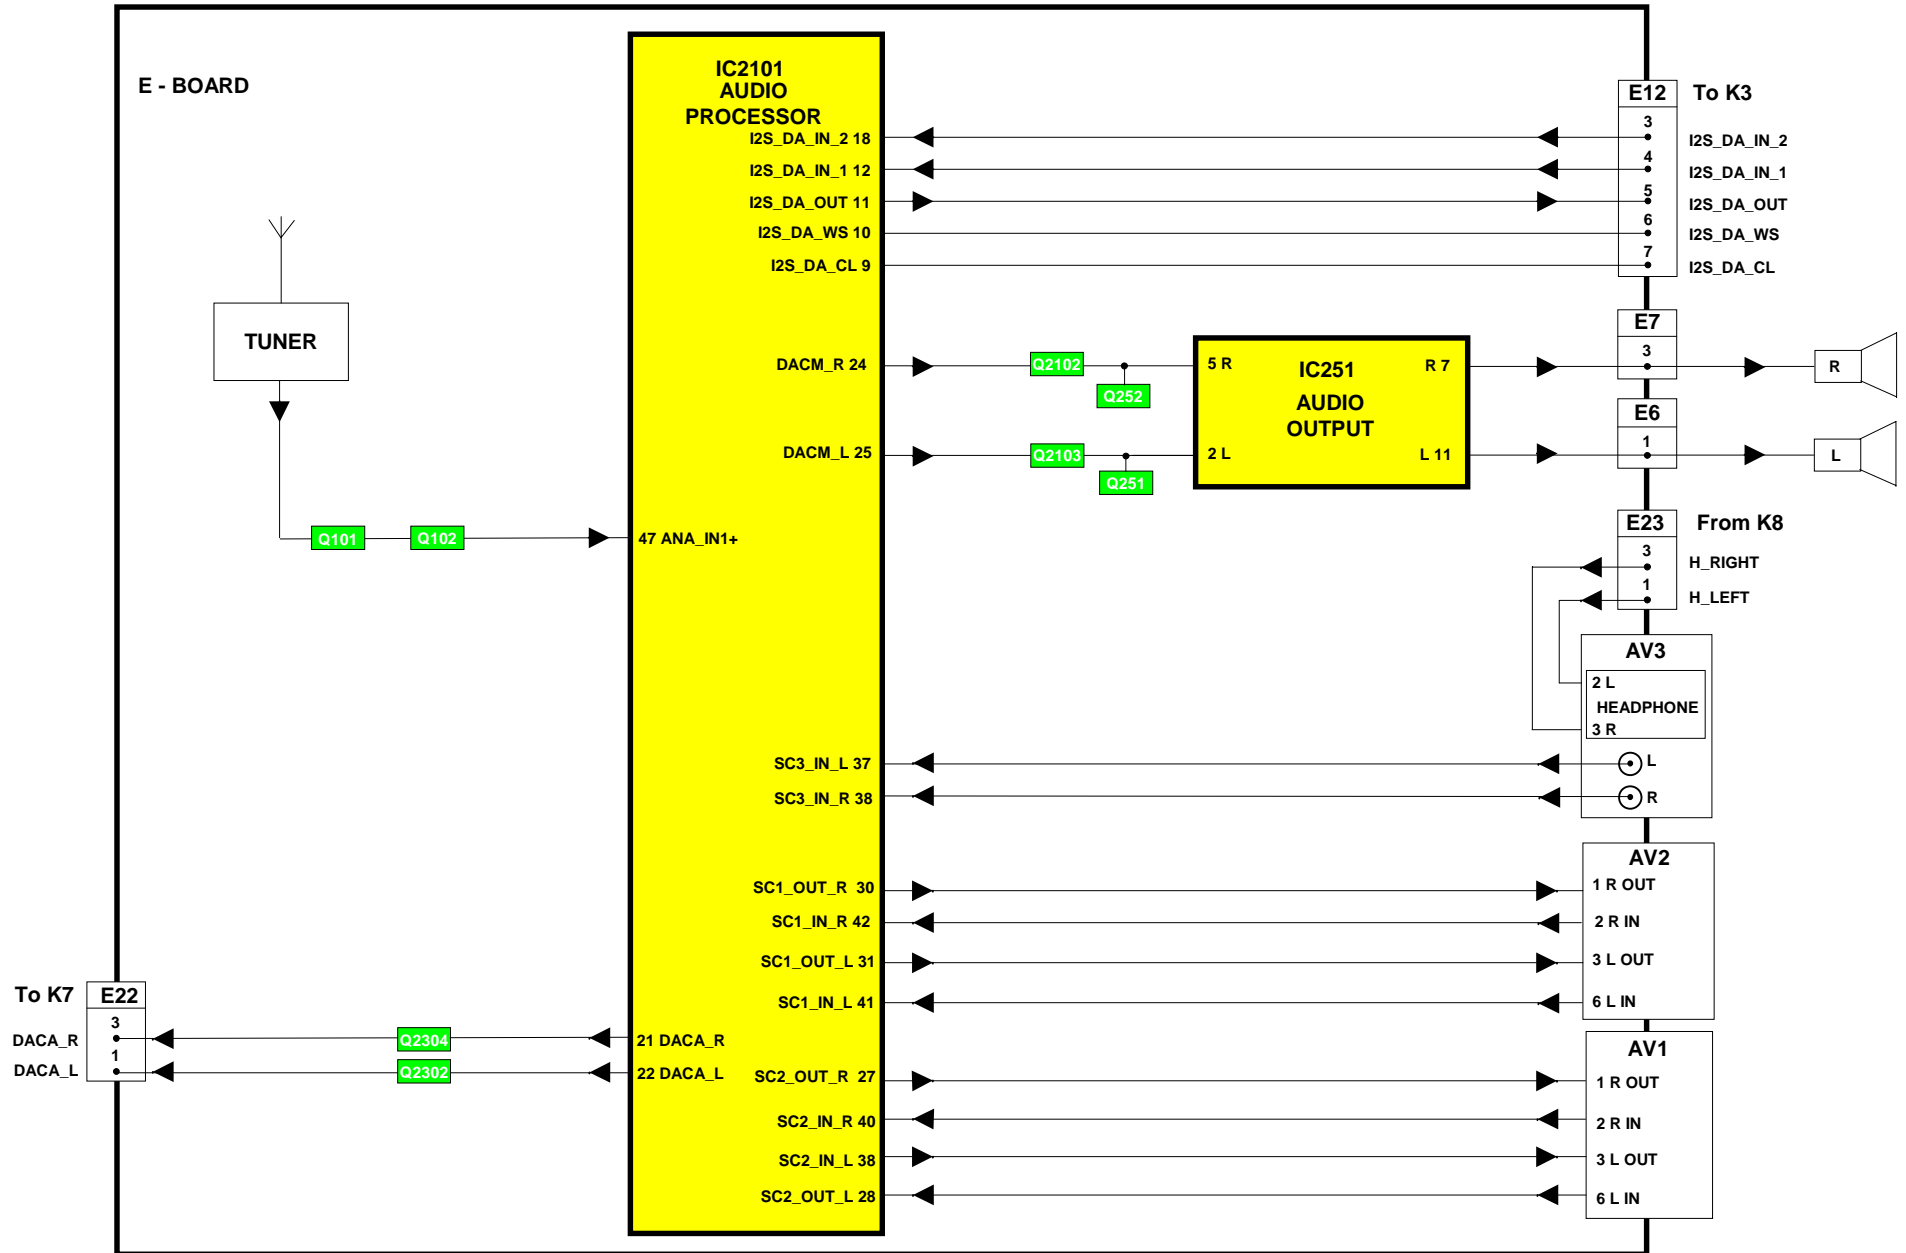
E - BOARD

IC2101
AUDIO
PROCESSOR

I2S_DA_IN_2 18
I2S_DA_IN_1 12
I2S_DA_OUT 11
I2S_DA_WS 10
I2S_DA_CL 9

E12 To K3
3
4
5
6
7
I2S_DA_IN_2
I2S_DA_IN_1
I2S_DA_OUT
I2S_DA_WS
I2S_DA_CL

TUNER

DACM_R 24
DACM_L 25

Q2102
Q252
Q2103
Q251

5 R
IC251
AUDIO
OUTPUT
R 7
2 L
L 11

E7
3
R
E6
1
L

Q101
Q102
47 ANA_IN1+

E23 From K8
3
H_RIGHT
1
H_LEFT

AV3
2 L
HEADPHONE
3 R

SC3_IN_L 37
SC3_IN_R 38
L
R

AV2
SC1_OUT_R 30
SC1_IN_R 42
SC1_OUT_L 31
SC1_IN_L 41
1 R OUT
2 R IN
3 L OUT
6 L IN

To K7
E22
3
1
DACA_R
DACA_L
Q2304
Q2302
21 DACA_R
22 DACA_L

AV1
SC2_OUT_R 27
SC2_IN_R 40
SC2_IN_L 38
SC2_OUT_L 28
1 R OUT
2 R IN
3 L OUT
6 L IN